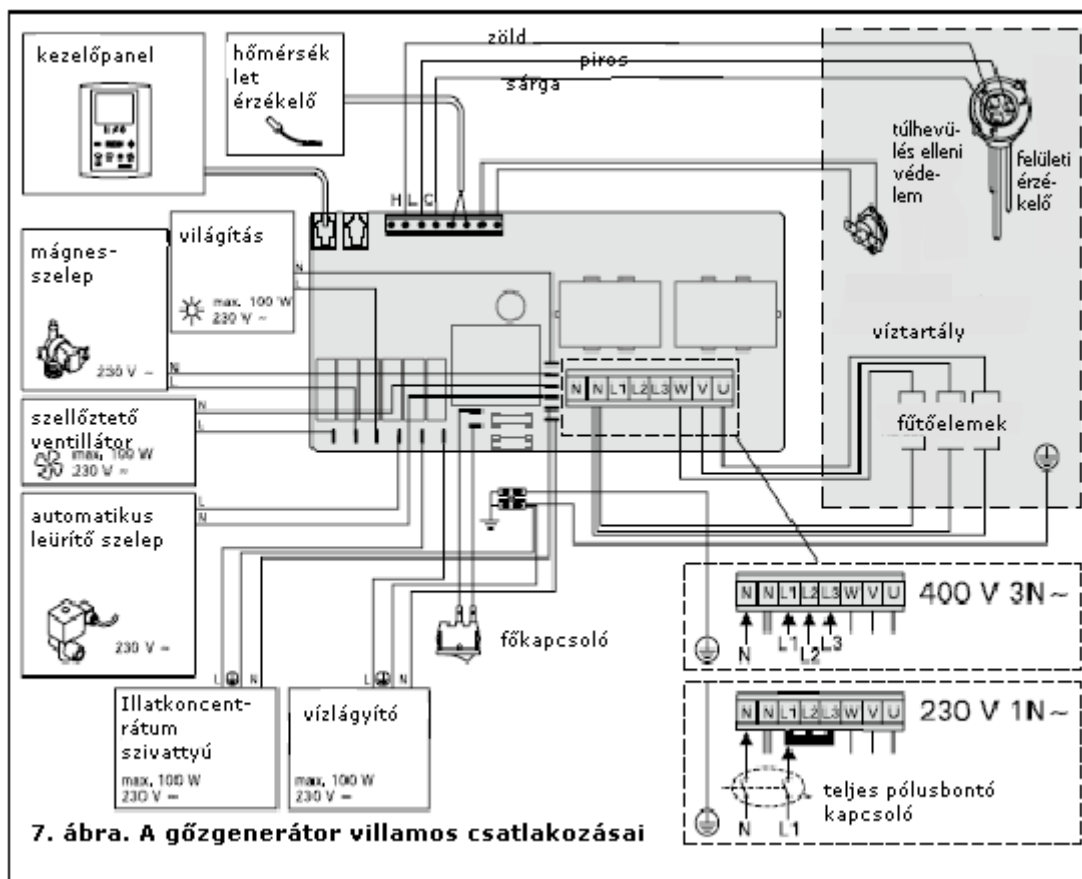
kezelőpanel

hőmérsék let érzékelő

zöld

piros

sárga

túlhevülés elleni védelem

felületi érzékelő

H L C

mágnesszelep

230 V ~

világítás

max. 100 W
230 V ~

N
L

víztartály

N N L1 L2 L3 W V U

fűtőelemek

szellőztető ventillátor

max. 100 W
230 V ~

automatikus leürítő szelep

230 V ~

400 V 3N~

N N L1 L2 L3 W V U

N L1 L2 L3

főkapcsoló

Illatkoncentrátum szivattyú

max. 100 W
230 V ~

vízlágyító

max. 100 W
230 V ~

230 V 1N~

N N L1 L2 L3 W V U

teljes pólusbontó kapcsoló

N L1

7. ábra. A gőzgenerátor villamos csatlakozásai